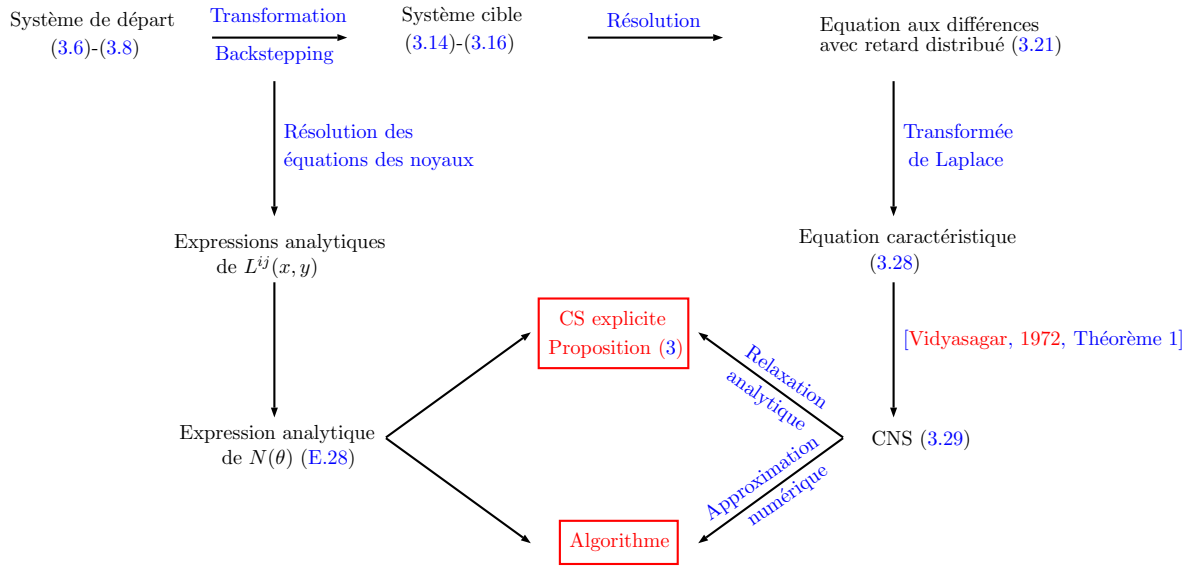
Système de départ (3.6)-(3.8)

Transformation

Backstepping

Système cible (3.14)-(3.16)

Résolution

Equation aux différences avec retard distribué (3.21)

Résolution des équations des noyaux

Transformée de Laplace

Expressions analytiques de $L^{ij}(x,y)$

Equation caractéristique (3.28)

CS explicite Proposition (3)

[Vidyasagar, 1972, Théorème 1]

Relaxation analytique

Expression analytique de $N(\theta)$ (E.28)

CNS (3.29)

Approximation numérique

Algorithme